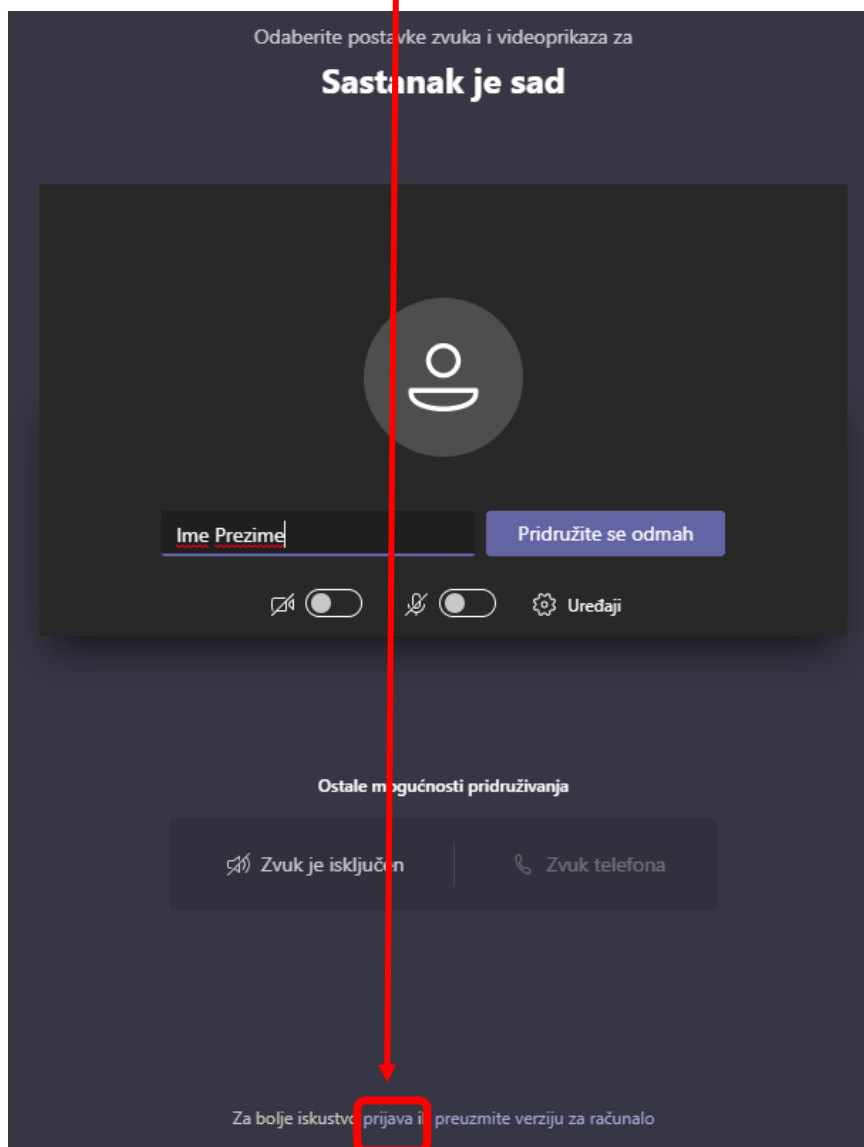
Odaberite postavke zvuka i videoprikaza za

Sastanak je sad

Ime Prezime

Pridružite se odmah

Uređaji

Ostale mogućnosti pridruživanja

Zvuk je isključen

Zvuk telefona

Za bolje iskustvo prijava ili preuzmite verziju za računalo